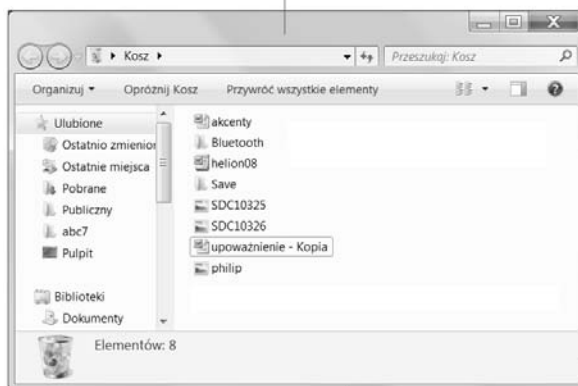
Kosz

Przeszukaj: Kosz

Organizuj ▾ Opróżnij Kosz Przywróć wszystkie elementy

Ulubione
Ostatnio zmienioı
Ostatnie miejsca
Pobrane
Publiczny
abc7
Pulpit

Biblioteki
Dokumenty

akcenty
Bluetooth
helion08
Save
SDC10325
SDC10326
upoważnienie - Kopia
philip

Elementów: 8